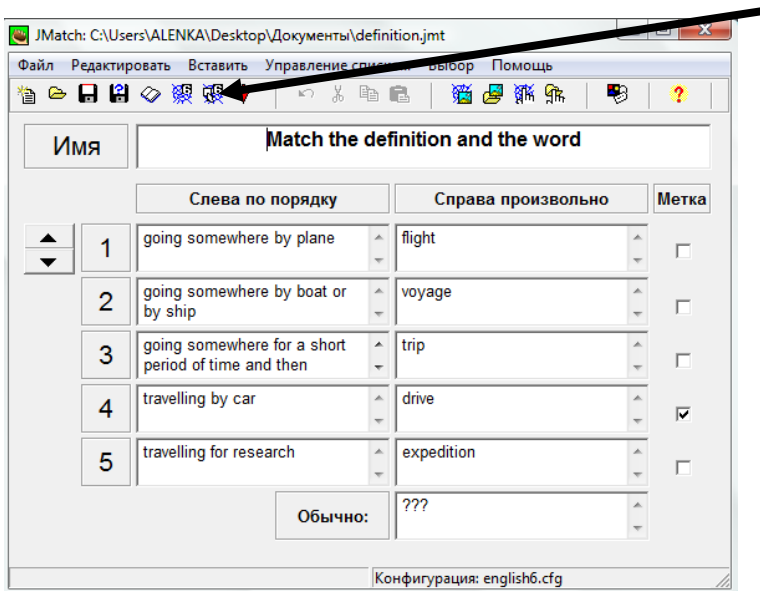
JMatch: C:\Users\ALENKA\Desktop\Документы\definition.jmt

Файл Редактировать Вставить Управление списком Выбор Помощь

Имя

Match the definition and the word

| | Слева по порядку | Справа произвольно | Метка |
|---|---|---|---|
| 1 | going somewhere by plane | flight | ☐ |
| 2 | going somewhere by boat or by ship | voyage | ☐ |
| 3 | going somewhere for a short period of time and then | trip | ☐ |
| 4 | travelling by car | drive | ☑ |
| 5 | travelling for research | expedition | ☐ |

Обычно: ???

Конфигурация: english6.cfg